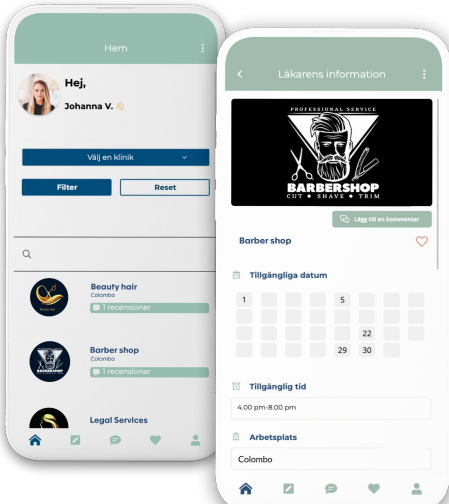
Hem

Hej,
Johanna V. 👋

Välj en klinik

Filter
Reset

Beauty hair
Colombo
1 recensioner

Barber shop
Colombo
1 recensioner

Legal Services

Läkarens information

PROFESSIONAL SERVICE
BARBERSHOP
CUT ✦ SHAVE ✦ TRIM

Lägg till en kommentar

Barber shop

Tillgängliga datum

1 5
22
29 30

Tillgänglig tid
4.00 pm-8.00 pm

Arbetsplats
Colombo